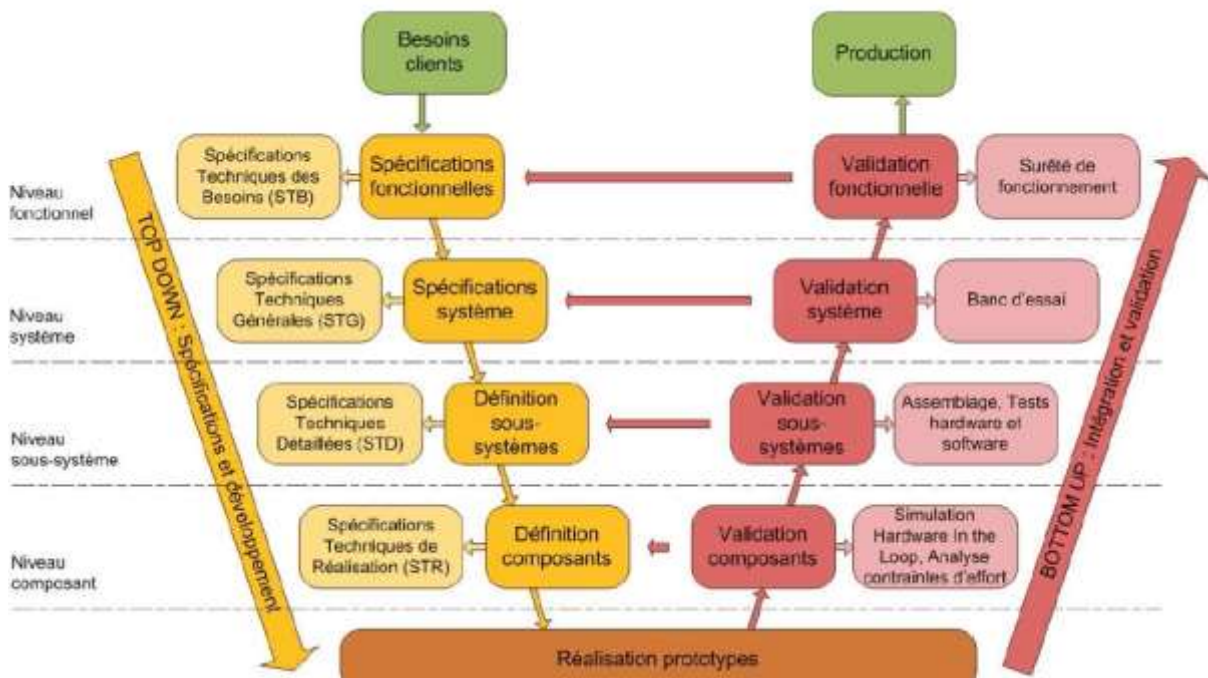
Besoins clients

Production

Niveau fonctionnel

Spécifications Techniques des Besoins (STB)

Spécifications fonctionnelles

Validation fonctionnelle

Sureté de fonctionnement

Niveau système

Spécifications Techniques Générales (STG)

Spécifications système

Validation système

Banc d'essai

Niveau sous-système

Spécifications Techniques Detaillées (STD)

Définition sous-systèmes

Validation sous-systèmes

Assemblage, Tests hardware et software

Niveau composant

Spécifications Techniques de Réalisation (STR)

Définition composants

Validation composants

Simulation Hardware In the Loop, Analyse contraintes d'effort

TOP DOWN : Spécifications et développement

BOTTOM UP : Intégration et validation

Réalisation prototypes